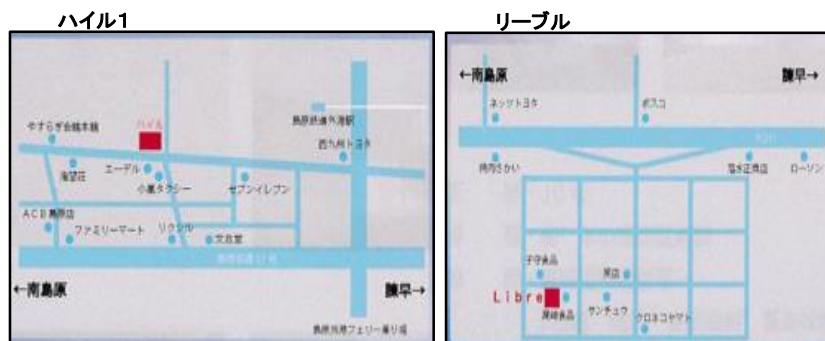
ハイル1

やすらぎ会館本館
ハイル
島原鉄道大手駅
西九州トヨタ
海望荘
エーデル
小濱タクシー
セブンイレブン
ACE島原店
ファミリーマート
リクシル
文房堂
国道251号
←南島原
諫早→
島原外港フェリー乗り場

リーブル

←南島原
諫早→
ネッツトヨタ
ボスコ
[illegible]
持田さかい
冨永正商店
ローソン
子守食品
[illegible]
Libre
尾崎食品
サンチュウ
クロネコヤマト